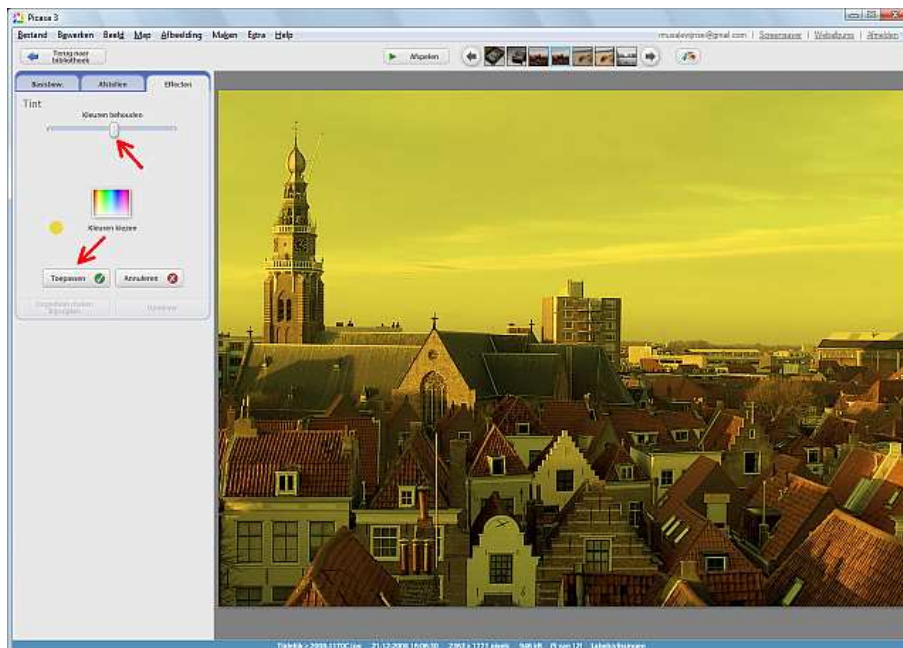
Picasa 3

Bestand Bewerken Beeld Map Afbeelding Maken Extra Help

museleviyrise@gmail.com | Screensaver | Webalbums | Afmelden

Terug naar bibliotheek

Afspelen

Basisbew. Afstellen Effecten

Tint

Kleuren behouden

Kleuren kiezen

Toepassen Annuleren

Ongedaan maken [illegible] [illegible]

Tijdelijk > 2008-11TOC.jpg 21-12-2008 16:06:30 2363 × 1721 pixels 946 kB (5 van 12) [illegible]